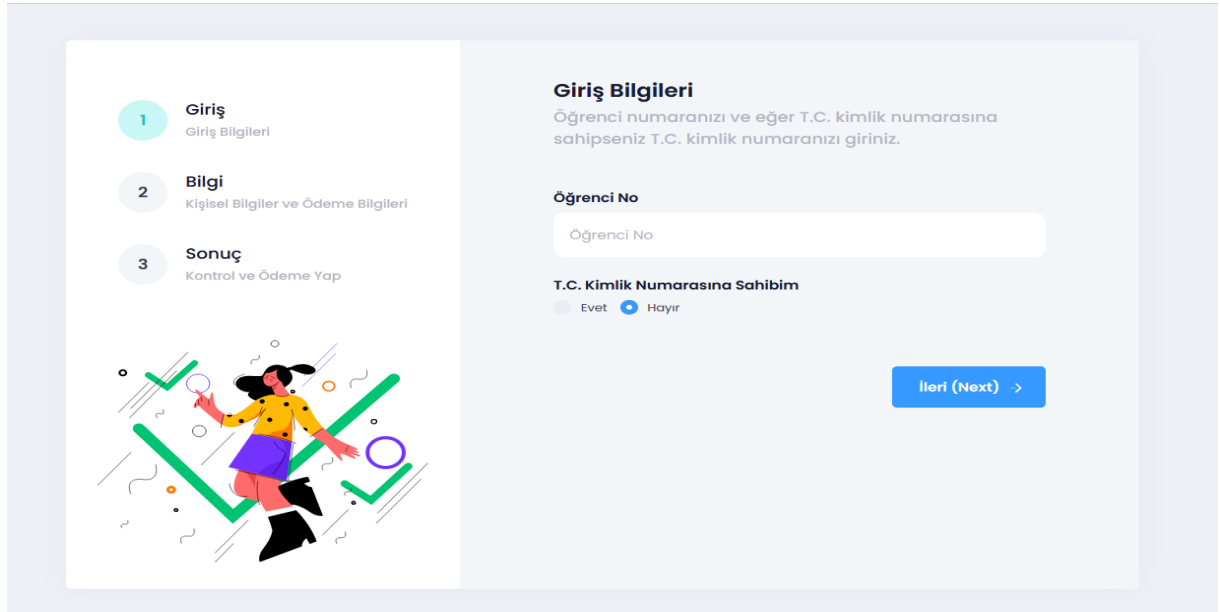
1
Giriş
Giriş Bilgileri

2
Bilgi
Kişisel Bilgiler ve Ödeme Bilgileri

3
Sonuç
Kontrol ve Ödeme Yap

Giriş Bilgileri
Öğrenci numaranızı ve eğer T.C. kimlik numarasına sahipseniz T.C. kimlik numaranızı giriniz.

Öğrenci No
Öğrenci No

T.C. Kimlik Numarasına Sahibim
Evet Hayır

İleri (Next) →